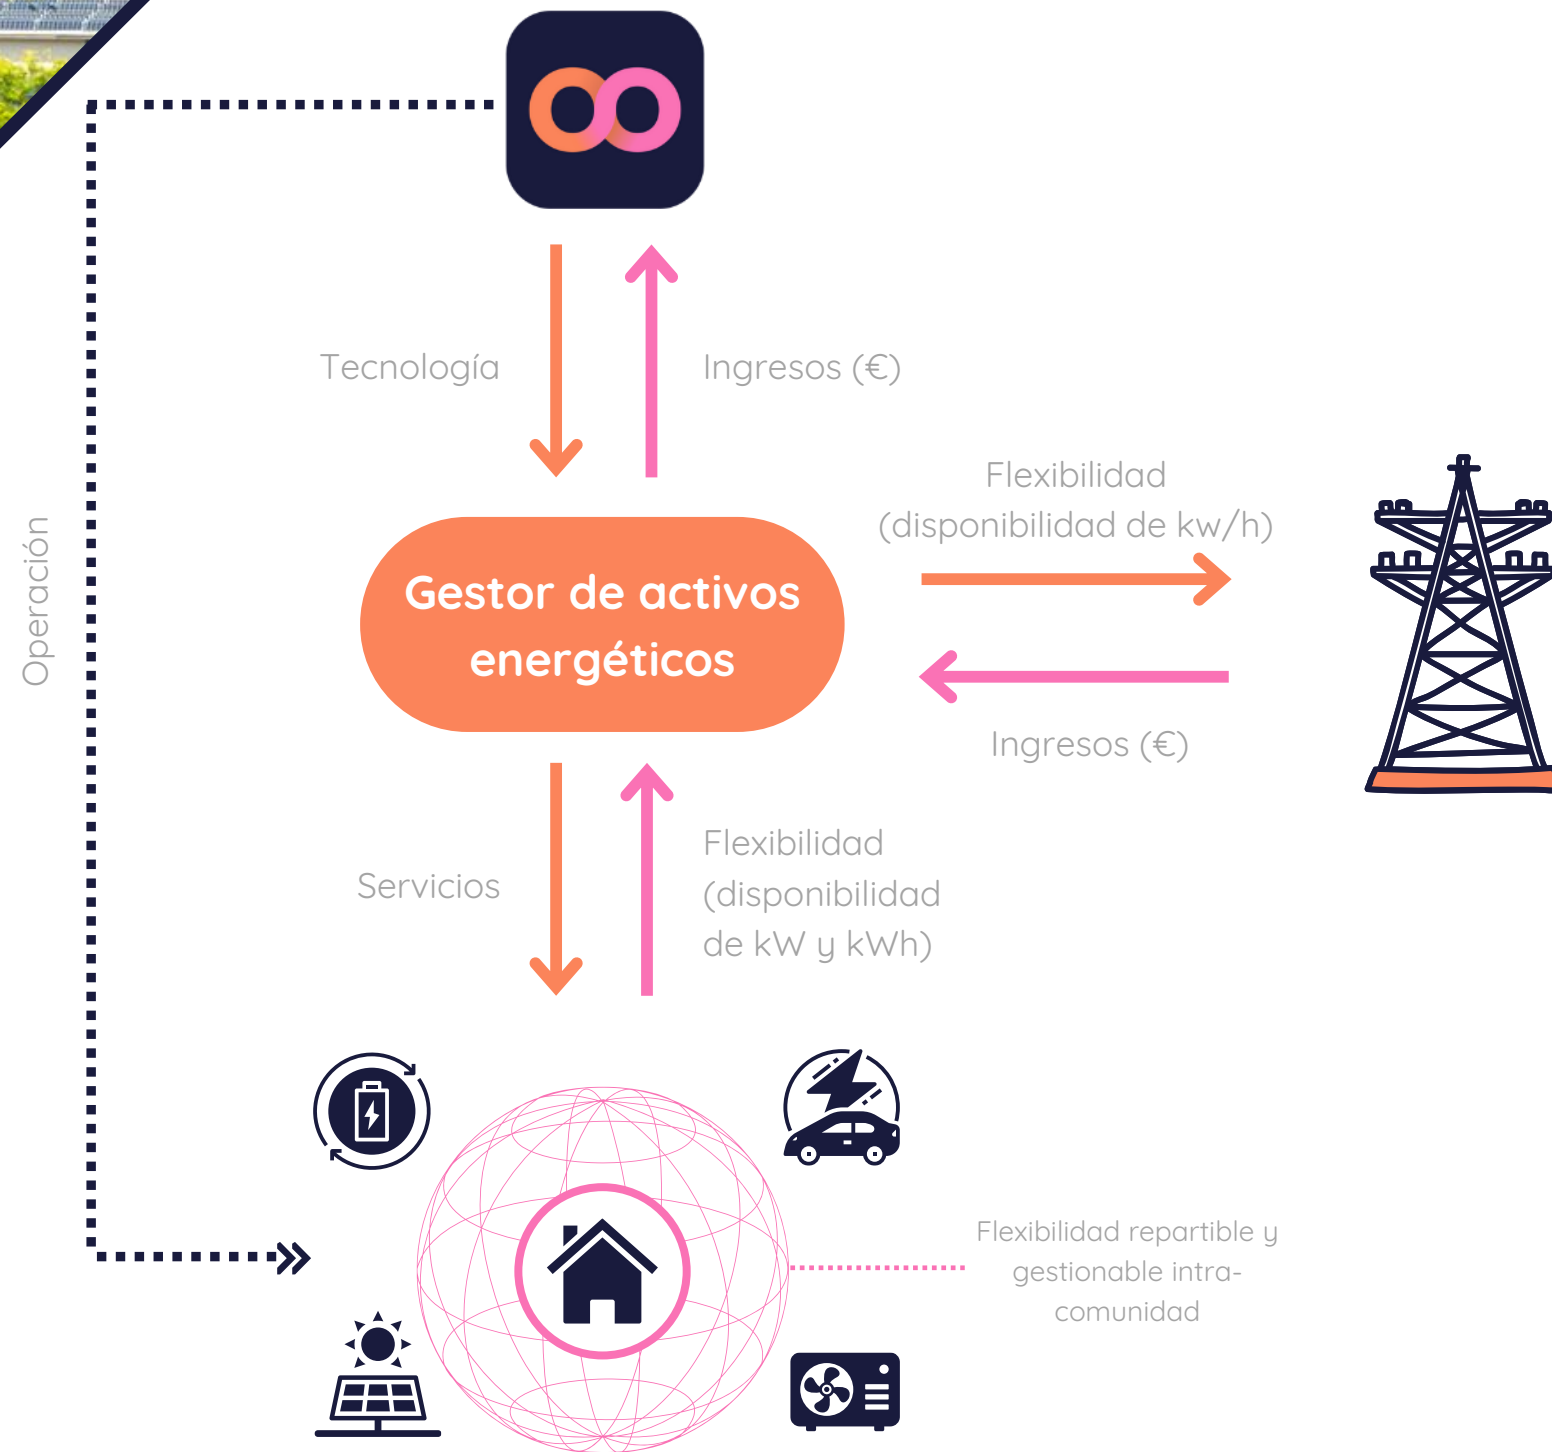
Tecnología

Ingresos (€)

Operación

Gestor de activos energéticos

Flexibilidad (disponibilidad de kw/h)

Ingresos (€)

Servicios

Flexibilidad (disponibilidad de kW y kWh)

Flexibilidad repartible y gestionable intra-comunidad